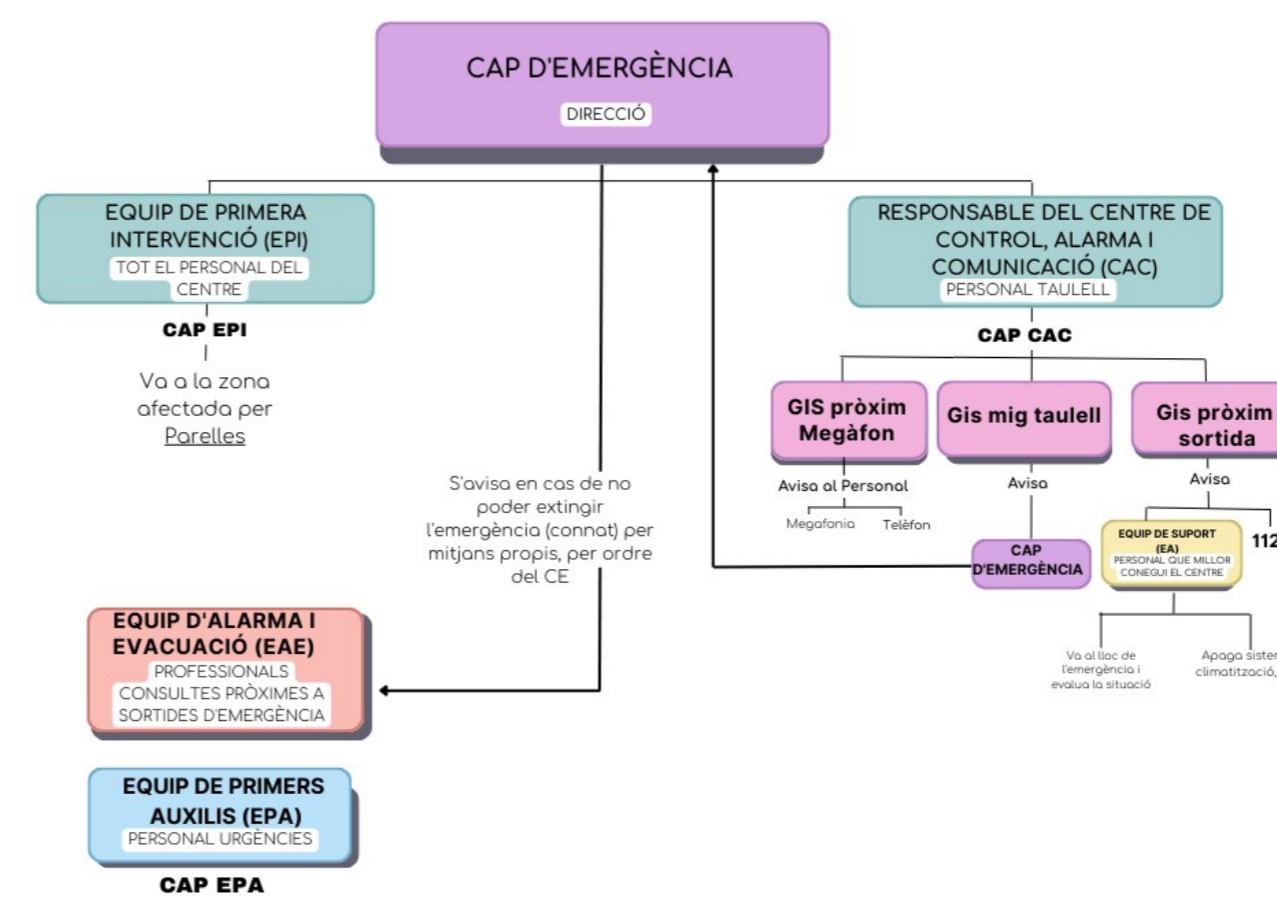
CAP D'EMERGÈNCIA
DIRECCIÓ

EQUIP DE PRIMERA INTERVENCIÓ (EPI)
TOT EL PERSONAL DEL CENTRE
CAP EPI
Va a la zona afectada per Parelles

S'avisa en cas de no poder extingir l'emergència (connat) per mitjans propis, per ordre del CE

RESPONSABLE DEL CENTRE DE CONTROL, ALARMA I COMUNICACIÓ (CAC)
PERSONAL TAULELL
CAP CAC

GIS pròxim Megàfon
Avisa al Personal
Megafonia
Telèfon

Gis mig taulell
Avisa
CAP D'EMERGÈNCIA

Gis pròxim sortida
Avisa
EQUIP DE SUPORT (EA)
PERSONAL QUE MILLOR CONEGUI EL CENTRE
112
Va al lloc de l'emergència i evalua la situació
Apaga sister climatització,

EQUIP D'ALARMA I EVACUACIÓ (EAE)
PROFESSIONALS CONSULTES PRÒXIMES A SORTIDES D'EMERGÈNCIA

EQUIP DE PRIMERS AUXILIS (EPA)
PERSONAL URGÈNCIES
CAP EPA